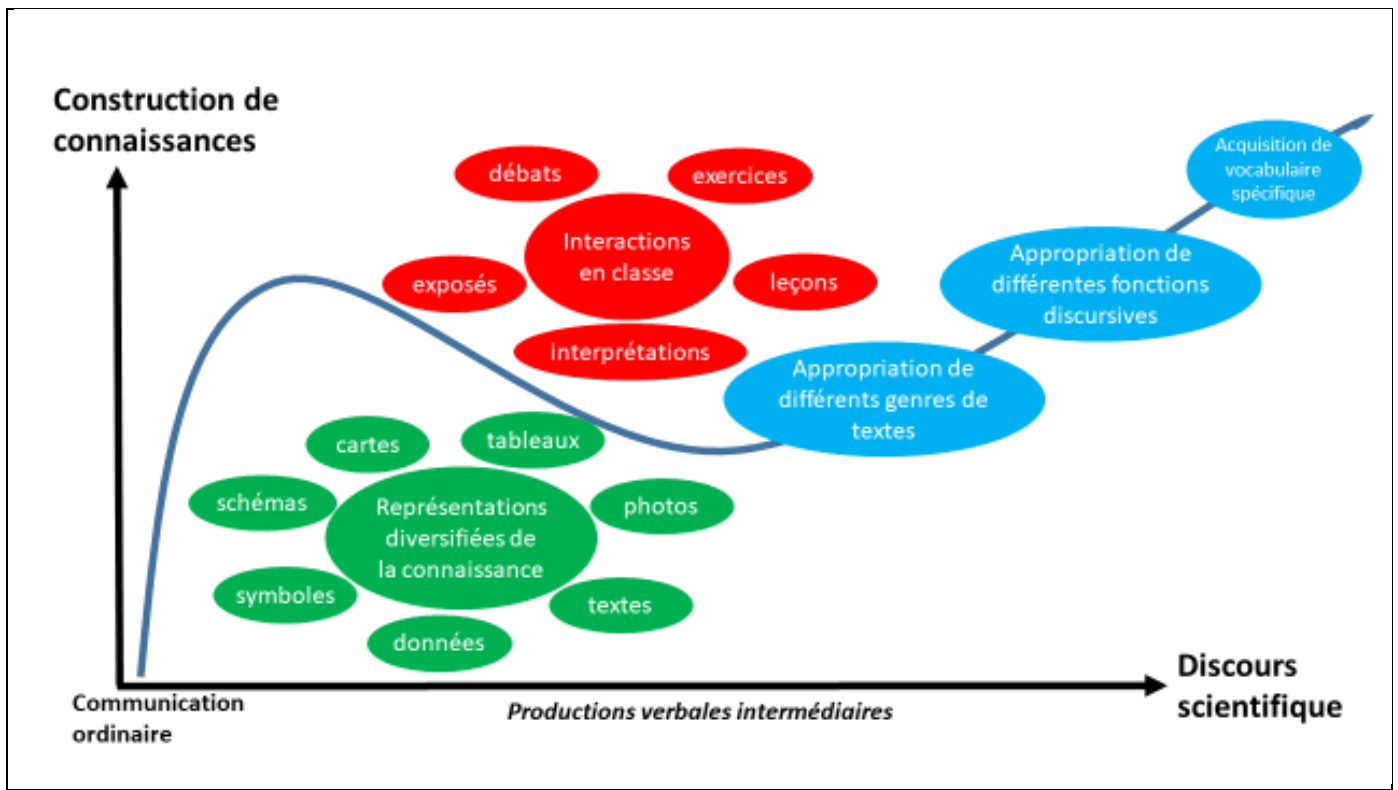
Construction de connaissances

débats

exercices

Interactions en classe

exposés

leçons

interprétations

Acquisition de vocabulaire spécifique

Appropriation de différentes fonctions discursives

Appropriation de différents genres de textes

cartes

tableaux

schémas

Représentations diversifiées de la connaissance

photos

symboles

textes

données

Communication ordinaire

Productions verbales intermédiaires

Discours scientifique